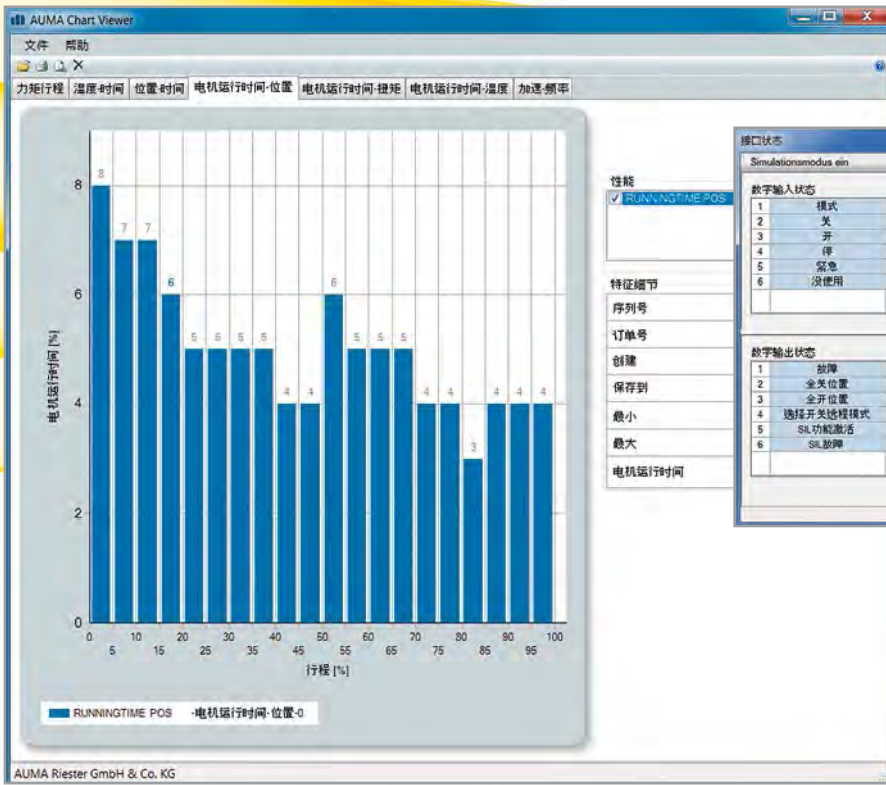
AUMA Chart Viewer

文件 帮助

力矩行程 温度-时间 位置-时间 电机运行时间-位置 电机运行时间-扭矩 电机运行时间-温度 加速-频率

| 8 | 7 | 7 | 6 | 5 | 5 | 5 | 5 | 4 | 4 | 6 | 5 | 5 | 5 | 4 | 4 | 3 | 4 | 4 | 4 |

电机运行时间 [%]

8
6
4
2
0

0 5 10 15 20 25 30 35 40 45 50 55 60 65 70 75 80 85 90 95 100

行程 [%]

RUNNINGTIME POS -电机运行时间-位置-0

性能
RUNNINGTIME POS

特征细节
序列号
订单号
创建
保存到
最小
最大
电机运行时间

接口状态
Simulationsmodus ein

数字输入状态
| 1 | 模式 |
|---|---|
| 2 | 关 |
| 3 | 开 |
| 4 | 停 |
| 5 | 紧急 |
| 6 | 没使用 |

数字输出状态
| 1 | 故障 |
|---|---|
| 2 | 全关位置 |
| 3 | 全开位置 |
| 4 | 选择开关远程模式 |
| 5 | SIL功能激活 |
| 6 | SIL故障 |

AUMA Riester GmbH & Co. KG